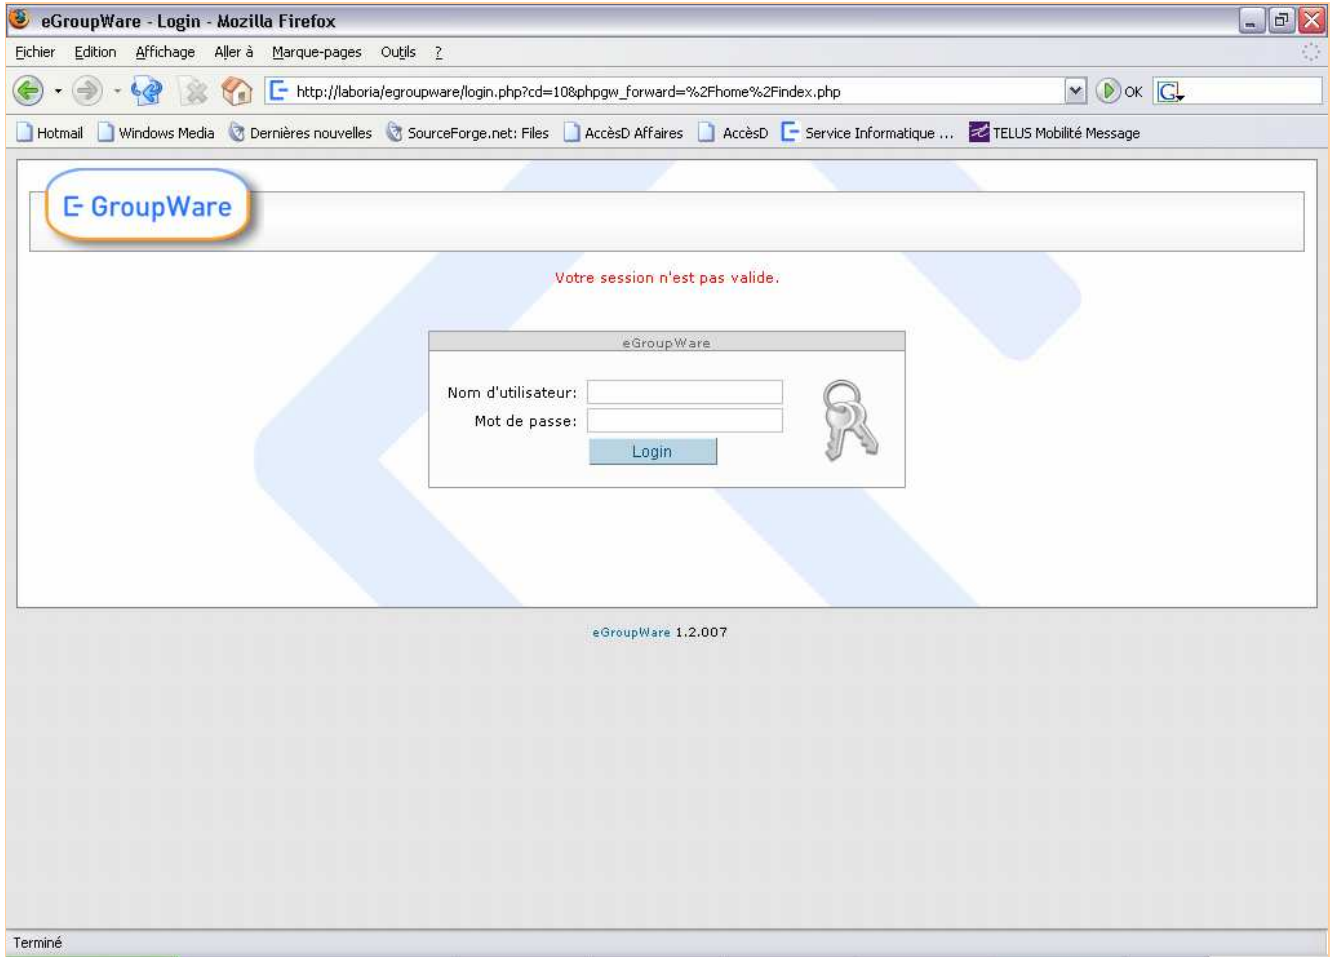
eGroupWare - Login - Mozilla Firefox

Fichier Edition Affichage Aller à Marque-pages Outils ?

http://laboria/egroupware/login.php?cd=10&phpgw_forward=%2Fhome%2Findex.php

OK

Hotmail Windows Media Dernières nouvelles SourceForge.net: Files AccèsD Affaires AccèsD Service Informatique ... TELUS Mobilité Message

GroupWare

Votre session n'est pas valide.

eGroupWare

Nom d'utilisateur:

Mot de passe:

Login

eGroupWare 1.2.007

Terminé